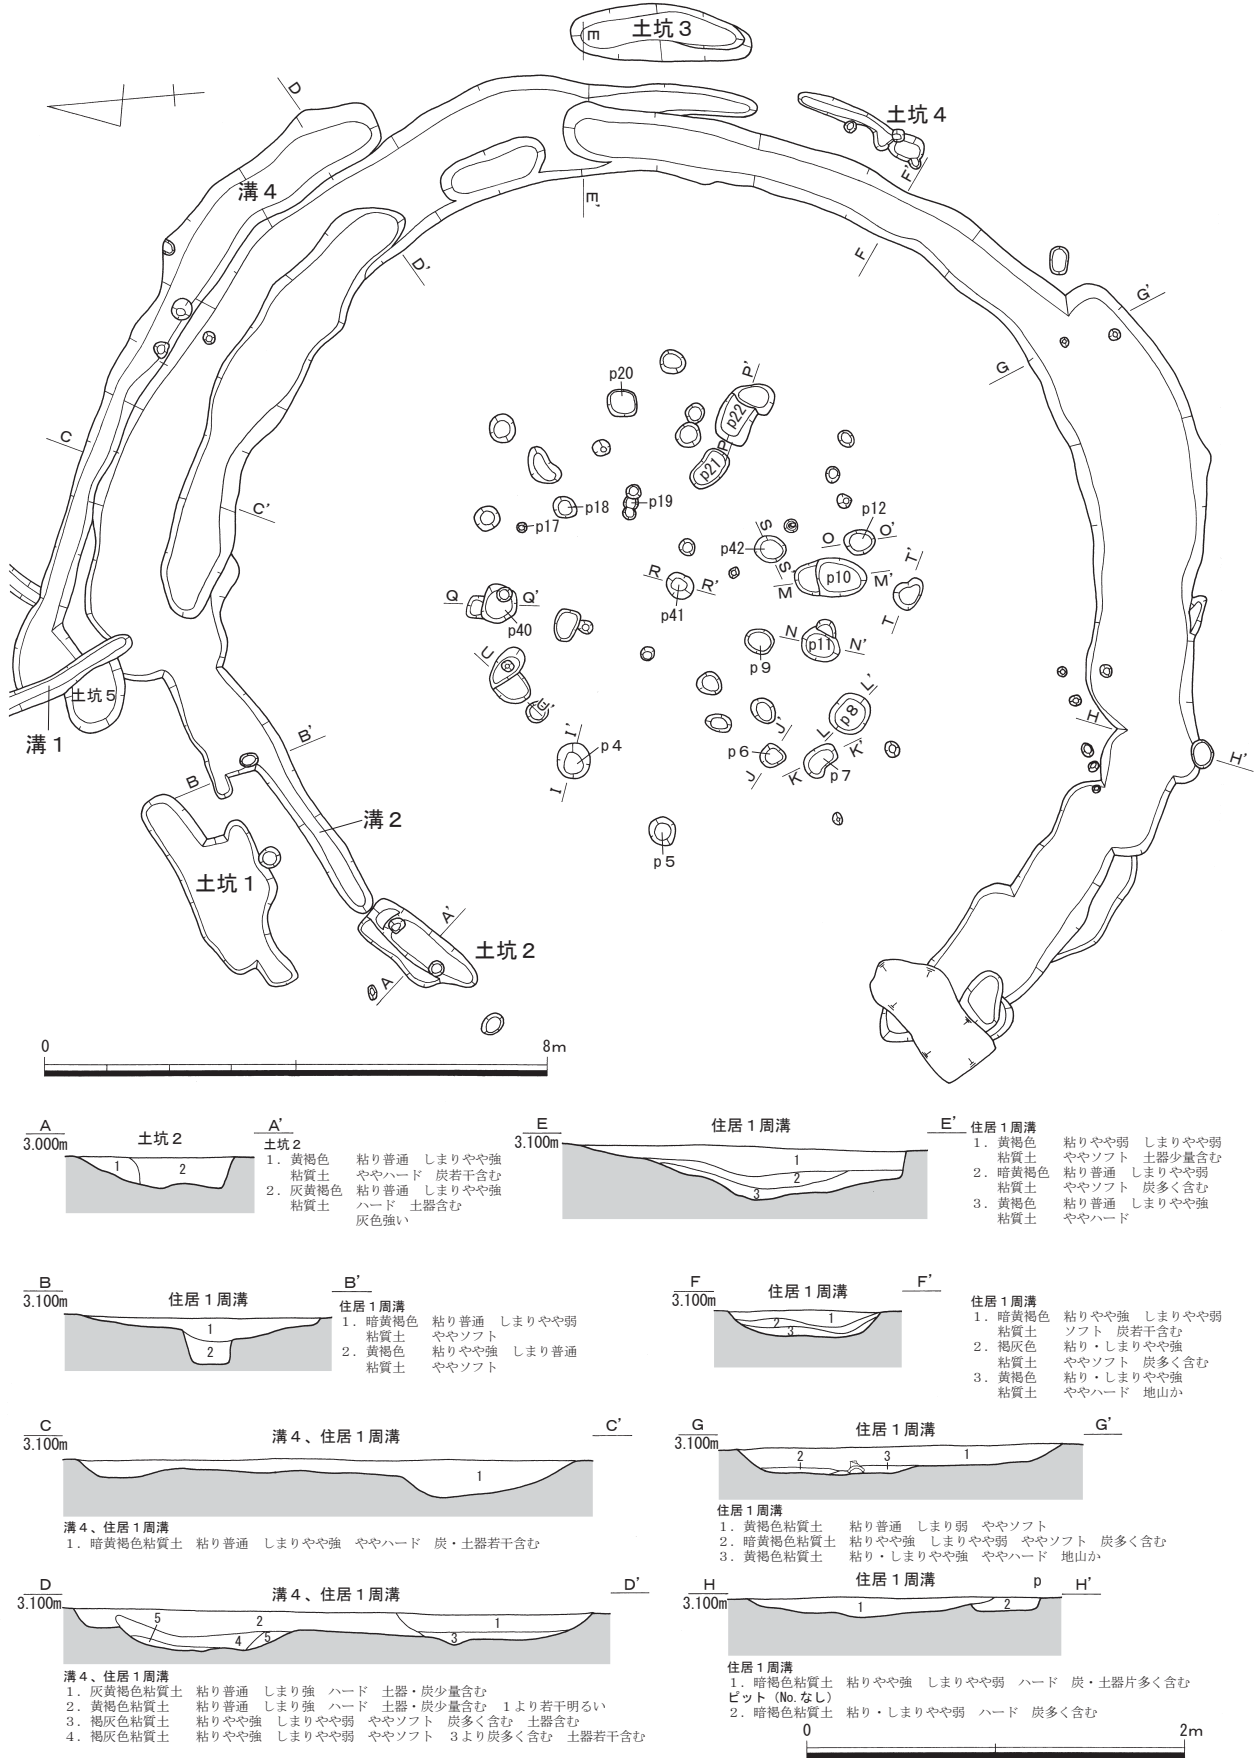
土坑３
E
土坑４
D
溝４
E'
D'
F'
F
G'
G
C
C'
p20
P'
p22
p21
P
p19
p18
p17
p12
O'
S
p42
O
S'
T'
p10
R
R'
M
M'
Q
Q'
p41
p40
T
N
N'
p9
p11
U
U'
L'
p8
J'
I'
p4
L
p6
K'
J
K
p7
I
溝１
土坑５
B'
B
溝２
H
H'
p５
土坑１
A'
土坑２
A
0
8m

A
3.000m
土坑２
A'
1
2
土坑２
１．黄褐色　粘り普通　しまりやや強
　　粘質土　ややハード　炭若干含む
２．灰黄褐色　粘り普通　しまりやや強
　　粘質土　ハード　土器含む
　　灰色強い

E
3.100m
住居１周溝
E'
1
2
3
住居１周溝
１．黄褐色　粘りやや弱　しまりやや弱
　　粘質土　ややソフト　土器少量含む
２．暗黄褐色　粘り普通　しまりやや弱
　　粘質土　ややソフト　炭多く含む
３．黄褐色　粘り普通　しまりやや強
　　粘質土　ややハード

B
3.100m
住居１周溝
B'
1
2
住居１周溝
１．暗黄褐色　粘り普通　しまりやや弱
　　粘質土　ややソフト
２．黄褐色　粘りやや強　しまり普通
　　粘質土　ややソフト

F
3.100m
住居１周溝
F'
1
2
3
住居１周溝
１．暗黄褐色　粘りやや強　しまりやや弱
　　粘質土　ソフト　炭若干含む
２．褐灰色　粘り・しまりやや強
　　粘質土　ややソフト　炭多く含む
３．黄褐色　粘り・しまりやや強
　　粘質土　ややハード　地山か

C
3.100m
溝４、住居１周溝
C'
1
溝４、住居１周溝
１．暗黄褐色粘質土　粘り普通　しまりやや強　ややハード　炭・土器若干含む

G
3.100m
住居１周溝
G'
2
3
1
住居１周溝
１．黄褐色粘質土　粘り普通　しまり弱　ややソフト
２．暗黄褐色粘質土　粘りやや強　しまりやや弱　ややソフト　炭多く含む
３．黄褐色粘質土　粘り・しまりやや強　ややハード　地山か

D
3.100m
溝４、住居１周溝
D'
5
2
1
4
5
3
溝４、住居１周溝
１．灰黄褐色粘質土　粘り普通　しまり強　ハード　土器・炭少量含む
２．黄褐色粘質土　粘り普通　しまり強　ハード　土器・炭少量含む　１より若干明るい
３．褐灰色粘質土　粘りやや強　しまりやや弱　ややソフト　炭多く含む　土器含む
４．褐灰色粘質土　粘りやや強　しまりやや弱　ややソフト　３より炭多く含む　土器若干含む

H
3.100m
住居１周溝
p
H'
1
2
住居１周溝
１．暗褐色粘質土　粘りやや強　しまりやや弱　ハード　炭・土器片多く含む
ピット（No.なし）
２．暗褐色粘質土　粘り・しまりやや弱　ハード　炭多く含む
0
2m